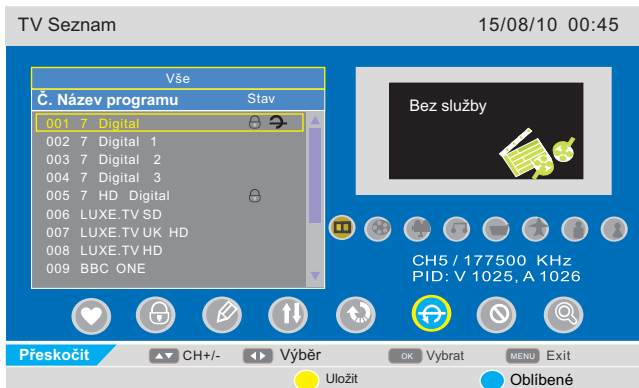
TV Seznam 15/08/10 00:45

Vše

Č. Název programu Stav

001 7 Digital
002 7 Digital 1
003 7 Digital 2
004 7 Digital 3
005 7 HD Digital
006 LUXE.TV SD
007 LUXE.TV UK HD
008 LUXE.TV HD
009 BBC ONE

Bez služby

CH5 / 177500 KHz
PID: V 1025, A 1026

Přeskočit CH+/- Výběr OK Vybrat MENU Exit

Uložit Oblíbené